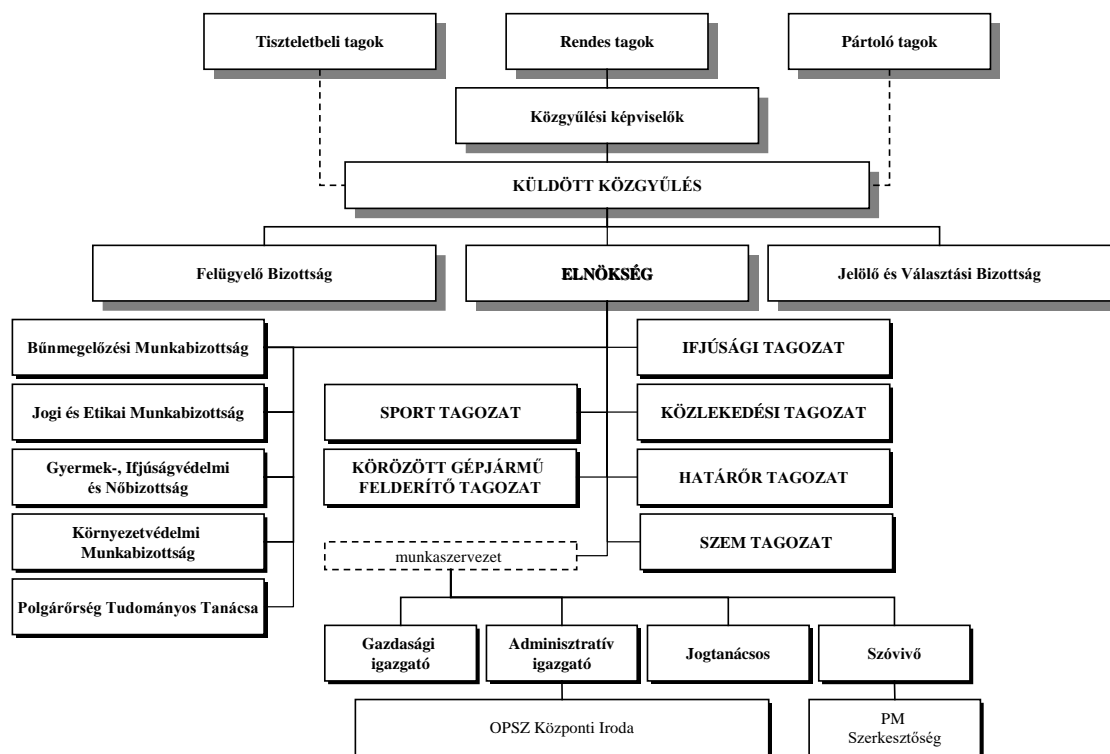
Tiszteletbeli tagok

Rendes tagok

Pártoló tagok

Közgyűlési képviselők

KÜLDÖTT KÖZGYŰLÉS

Felügyelő Bizottság

ELNÖKSÉG

Jelölő és Választási Bizottság

Bűnmegelőzési Munkabizottság

Jogi és Etikai Munkabizottság

Gyermek-, Ifjúságvédelmi és Nőbizottság

Környezetvédelmi Munkabizottság

Polgárőrség Tudományos Tanácsa

IFJÚSÁGI TAGOZAT

SPORT TAGOZAT

KÖZLEKEDÉSI TAGOZAT

KÖRÖZÖTT GÉPJÁRMŰ FELDERÍTŐ TAGOZAT

HATÁRŐR TAGOZAT

munkaszervezet

SZEM TAGOZAT

Gazdasági igazgató

Adminisztratív igazgató

Jogtanácsos

Szóvivő

OPSZ Központi Iroda

PM Szerkesztőség